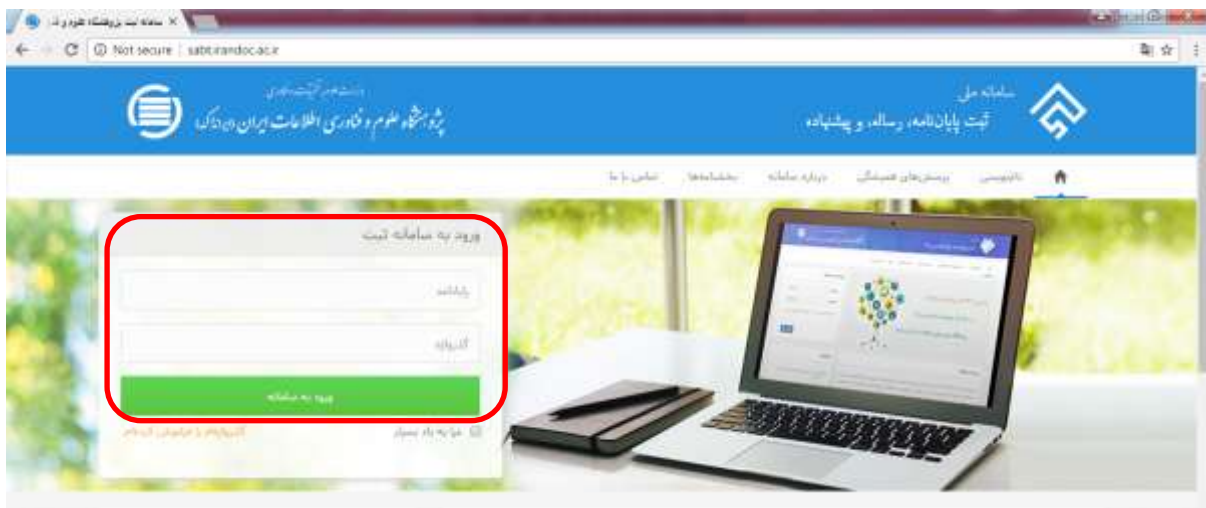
سامانه ثبت پژوهشگاه علوم و ف ×

Not secure | sabt.irandoc.ac.ir

سامانه ملی
ثبت پایان‌نامه، رساله، و پیشنهاده

وزارت علوم، تحقیقات و فناوری
پژوهشگاه علوم و فناوری اطلاعات ایران (ایرانداک)

نام‌نویسی پرسش‌های همیشگی درباره سامانه بخشنامه‌ها تماس با ما

ورود به سامانه ثبت

پایانامه

گذرواژه

ورود به سامانه

مرا به یاد بسپار گذرواژه را فراموش کرده‌ام